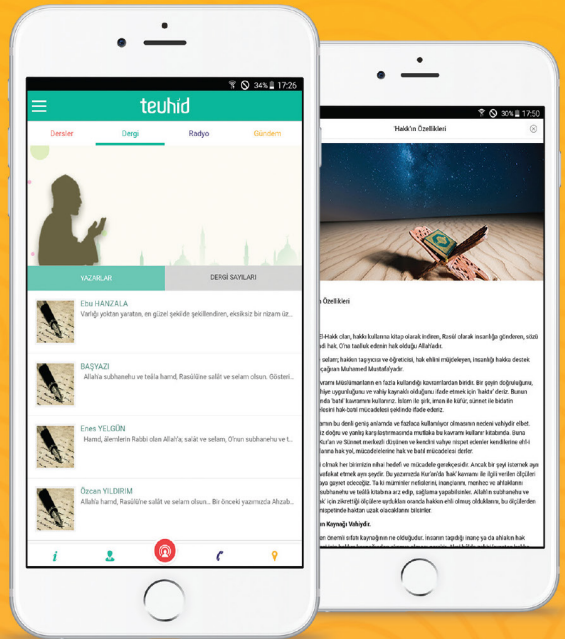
34% 17:25

teuhid

Dersler Dergi Radyo Gündem

YAZARLAR DERGİ SAYILARI

Ebu HANZALA
Varlığı yoktan yaratan, en güzel şekilde şekillendiren, eksiksiz bir nizam üz...

BAŞYAZI
Allah'a subhanehu ve teala hamd, Rasûlüne salât ve selam olsun. Gösteri...

Enes YELGÜN
Hamd, âlemlerin Rabbi olan Allah'a; salât ve selam, O'nun subhanehu ve t...

Özcan YILDIRIM
Allah'a hamd, Rasûlü'ne salât ve selam olsun... Bir önceki yazımızda Ahzab...

30% 17:50

'Hakk'ın Özellikleri

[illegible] Özellikleri

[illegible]